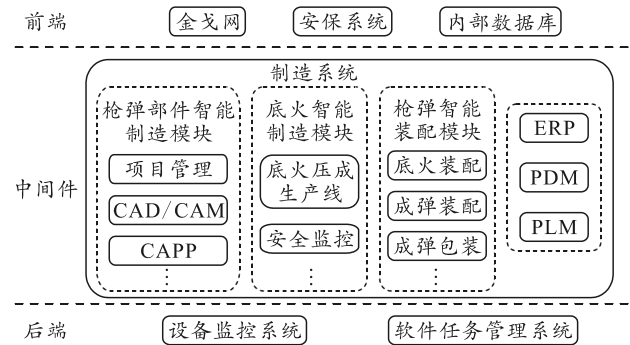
前端

金戈网

安保系统

内部数据库

中间件

制造系统

枪弹部件智能制造模块

项目管理

CAD/CAM

CAPP

⋮

底火智能制造模块

底火压成生产线

安全监控

⋮

枪弹智能装配模块

底火装配

成弹装配

成弹包装

⋮

ERP

PDM

PLM

后端

设备监控系统

软件任务管理系统